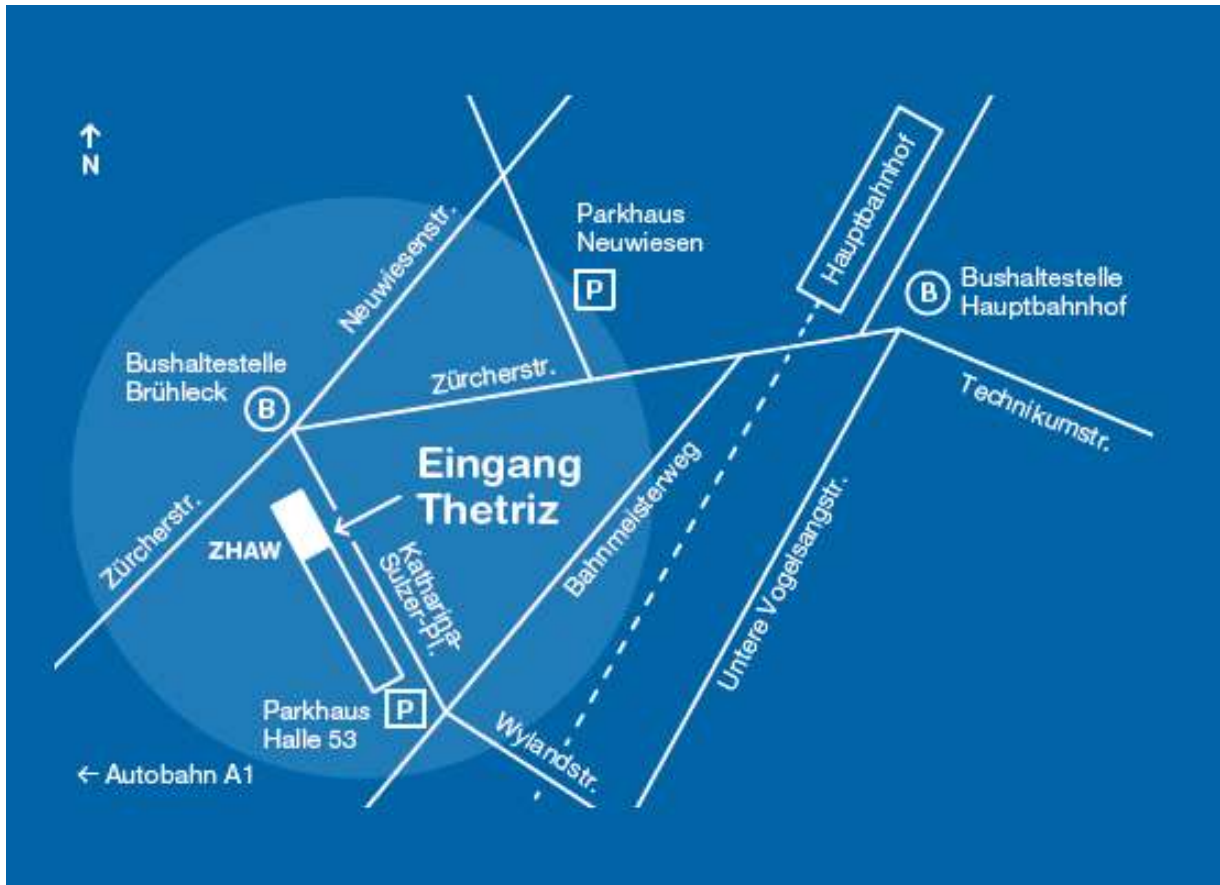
↑
N

Neuwiesenstr.

Parkhaus
Neuwiesen

P

Hauptbahnhof

B Bushaltestelle
Hauptbahnhof

Bushaltestelle
Brühleck

B

Zürcherstr.

Technikumstr.

Eingang
Thetriz

Zürcherstr.

ZHAW

Katharina-Sulzer-Pl.

Bahnmeisterweg

Untere Vogelsangstr.

Parkhaus
Halle 53

P

Wylandstr.

← Autobahn A1